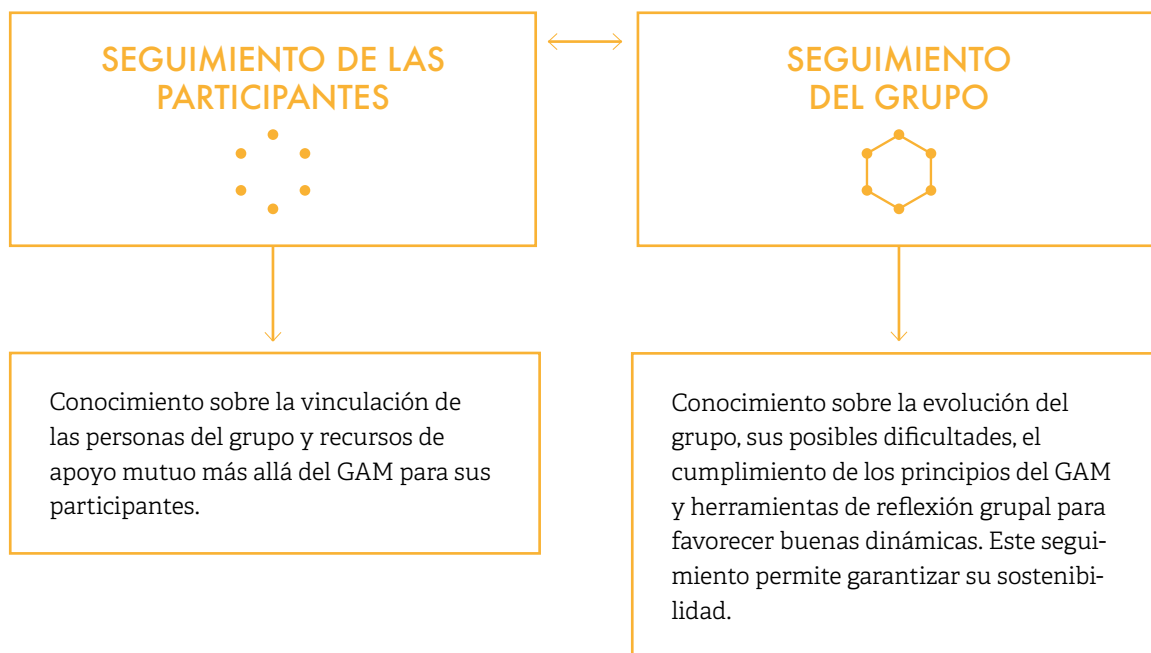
SEGUIMIENTO DE LAS PARTICIPANTES

SEGUIMIENTO DEL GRUPO

Conocimiento sobre la vinculación de las personas del grupo y recursos de apoyo mutuo más allá del GAM para sus participantes.

Conocimiento sobre la evolución del grupo, sus posibles dificultades, el cumplimiento de los principios del GAM y herramientas de reflexión grupal para favorecer buenas dinámicas. Este seguimiento permite garantizar su sostenibilidad.